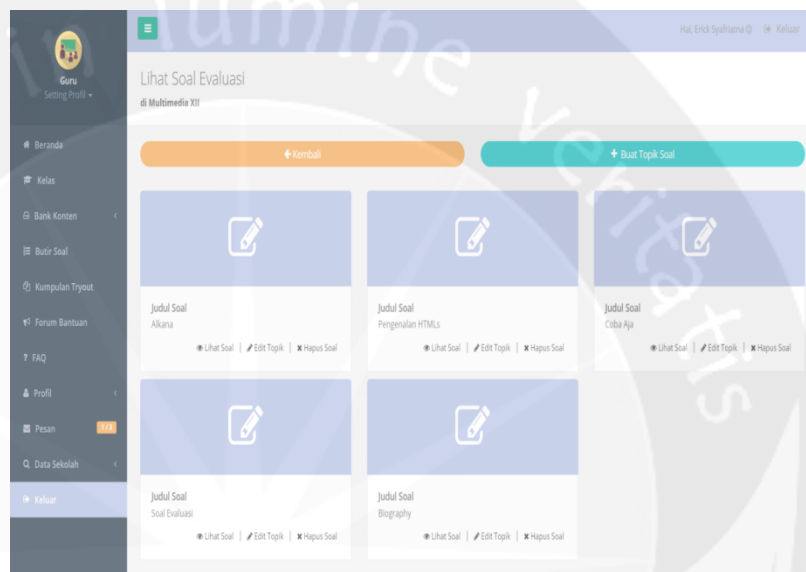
Guru
Setting Profil

Beranda
Kelas
Bank Konten
Butir Soal
Kumpulan Tryout
Forum Bantuan
FAQ
Profil
Pesan 1/3
Data Sekolah
Keluar

Hai, Erick Syahtaina Keluar

Lihat Soal Evaluasi
di Multimedia XII

Kembali
Buat Topik Soal

Judul Soal
Alkana
Lihat Soal | Edit Topik | Hapus Soal

Judul Soal
Pengenalan HTMLs
Lihat Soal | Edit Topik | Hapus Soal

Judul Soal
Coba Aja
Lihat Soal | Edit Topik | Hapus Soal

Judul Soal
Soal Evaluasi
Lihat Soal | Edit Topik | Hapus Soal

Judul Soal
Biography
Lihat Soal | Edit Topik | Hapus Soal

in lumine veritatis